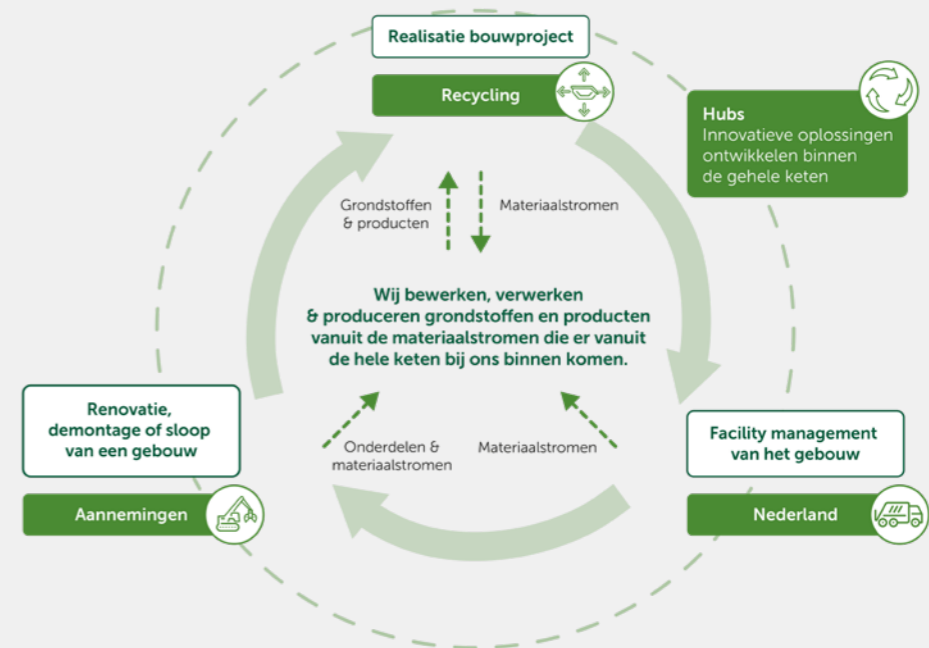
Realisatie bouwproject

Recycling

Hubs
Innovatieve oplossingen ontwikkelen binnen de gehele keten

Grondstoffen & producten

Materiaalstromen

Wij bewerken, verwerken & produceren grondstoffen en producten vanuit de materiaalstromen die er vanuit de hele keten bij ons binnen komen.

Renovatie, demontage of sloop van een gebouw

Aannemingen

Onderdelen & materiaalstromen

Materiaalstromen

Facility management van het gebouw

Nederland